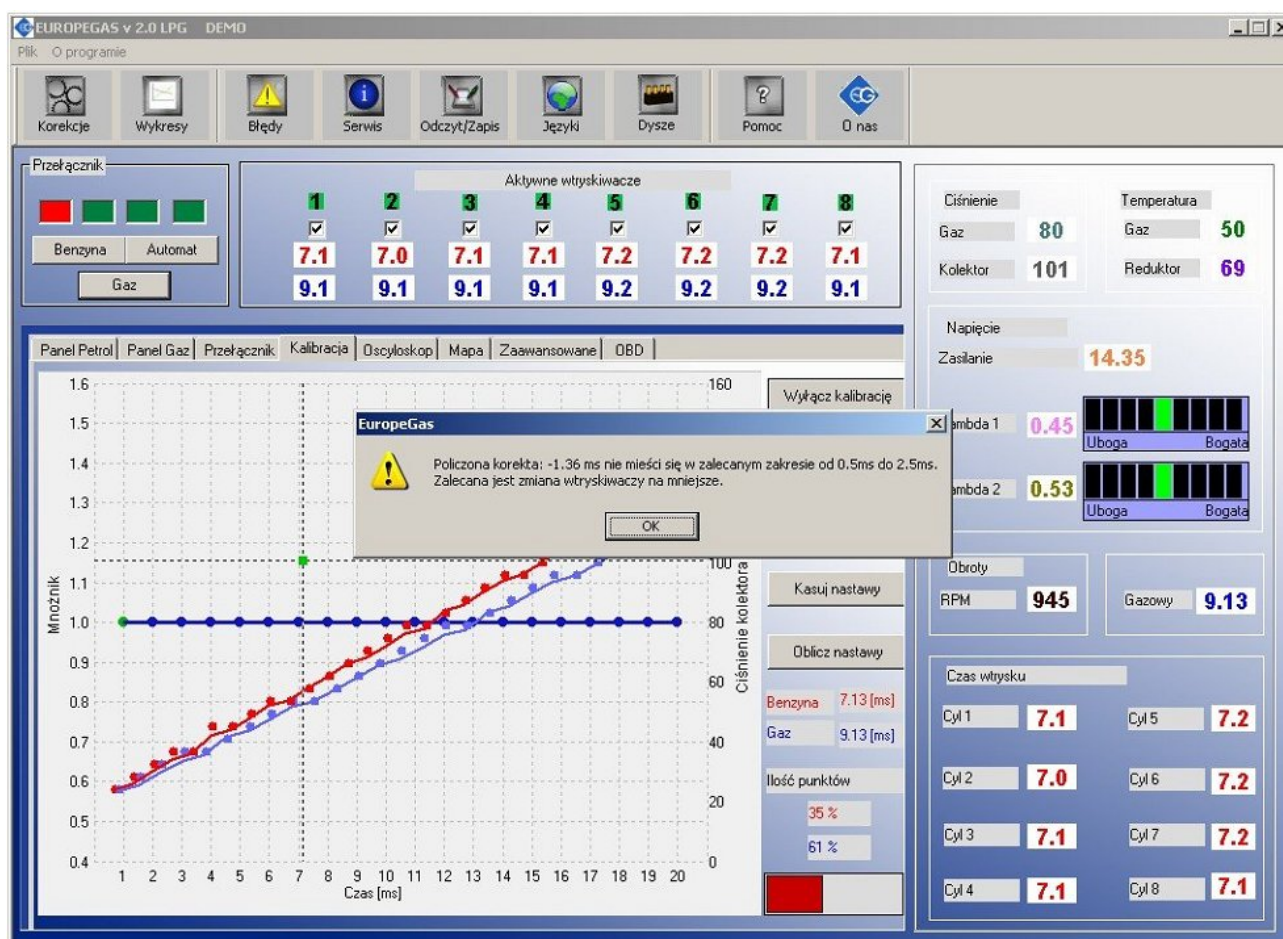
EUROPEGAS v 2.0 LPG DEMO

Plik O programie

Korekcje Wykresy Błędy Serwis Odczyt/Zapis Języki Dysze Pomoc O nas

Przełącznik

Benzyna Automat

Gaz

Aktywne wtryskiwacze

| 1 | 2 | 3 | 4 | 5 | 6 | 7 | 8 |
|---|---|---|---|---|---|---|---|
| ☑ | ☑ | ☑ | ☑ | ☑ | ☑ | ☑ | ☑ |
| 7.1 | 7.0 | 7.1 | 7.1 | 7.2 | 7.2 | 7.2 | 7.1 |
| 9.1 | 9.1 | 9.1 | 9.1 | 9.2 | 9.2 | 9.2 | 9.1 |

Ciśnienie

Gaz 80

Kolektor 101

Temperatura

Gaz 50

Reduktor 69

Panel Petrol Panel Gaz Przełącznik Kalibracja Oscyloskop Mapa Zaawansowane OBD

1.6 1.5 1.4 1.3 1.2 1.1 1.0 0.9 0.8 0.7 0.6 0.5 0.4

Mnożnik

1 2 3 4 5 6 7 8 9 10 11 12 13 14 15 16 17 18 19 20

Czas [ms]

160 100 80 60 40 20 0

Ciśnienie kolektora

Wyłącz kalibrację

EuropeGas

Policzona korekta: -1.36 ms nie mieści się w zalecanym zakresie od 0.5ms do 2.5ms.
Zalecana jest zmiana wtryskiwaczy na mniejsze.

OK

Kasuj nastawy

Oblicz nastawy

Benzyna 7.13 [ms]

Gaz 9.13 [ms]

Ilość punktów

35 %

61 %

Napięcie

Zasilanie 14.35

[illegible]ambda 1 0.45

Uboga Bogata

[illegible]ambda 2 0.53

Uboga Bogata

Obroty

RPM 945

Gazowy 9.13

Czas wtrysku

Cyl 1 7.1

Cyl 2 7.0

Cyl 3 7.1

Cyl 4 7.1

Cyl 5 7.2

Cyl 6 7.2

Cyl 7 7.2

Cyl 8 7.1